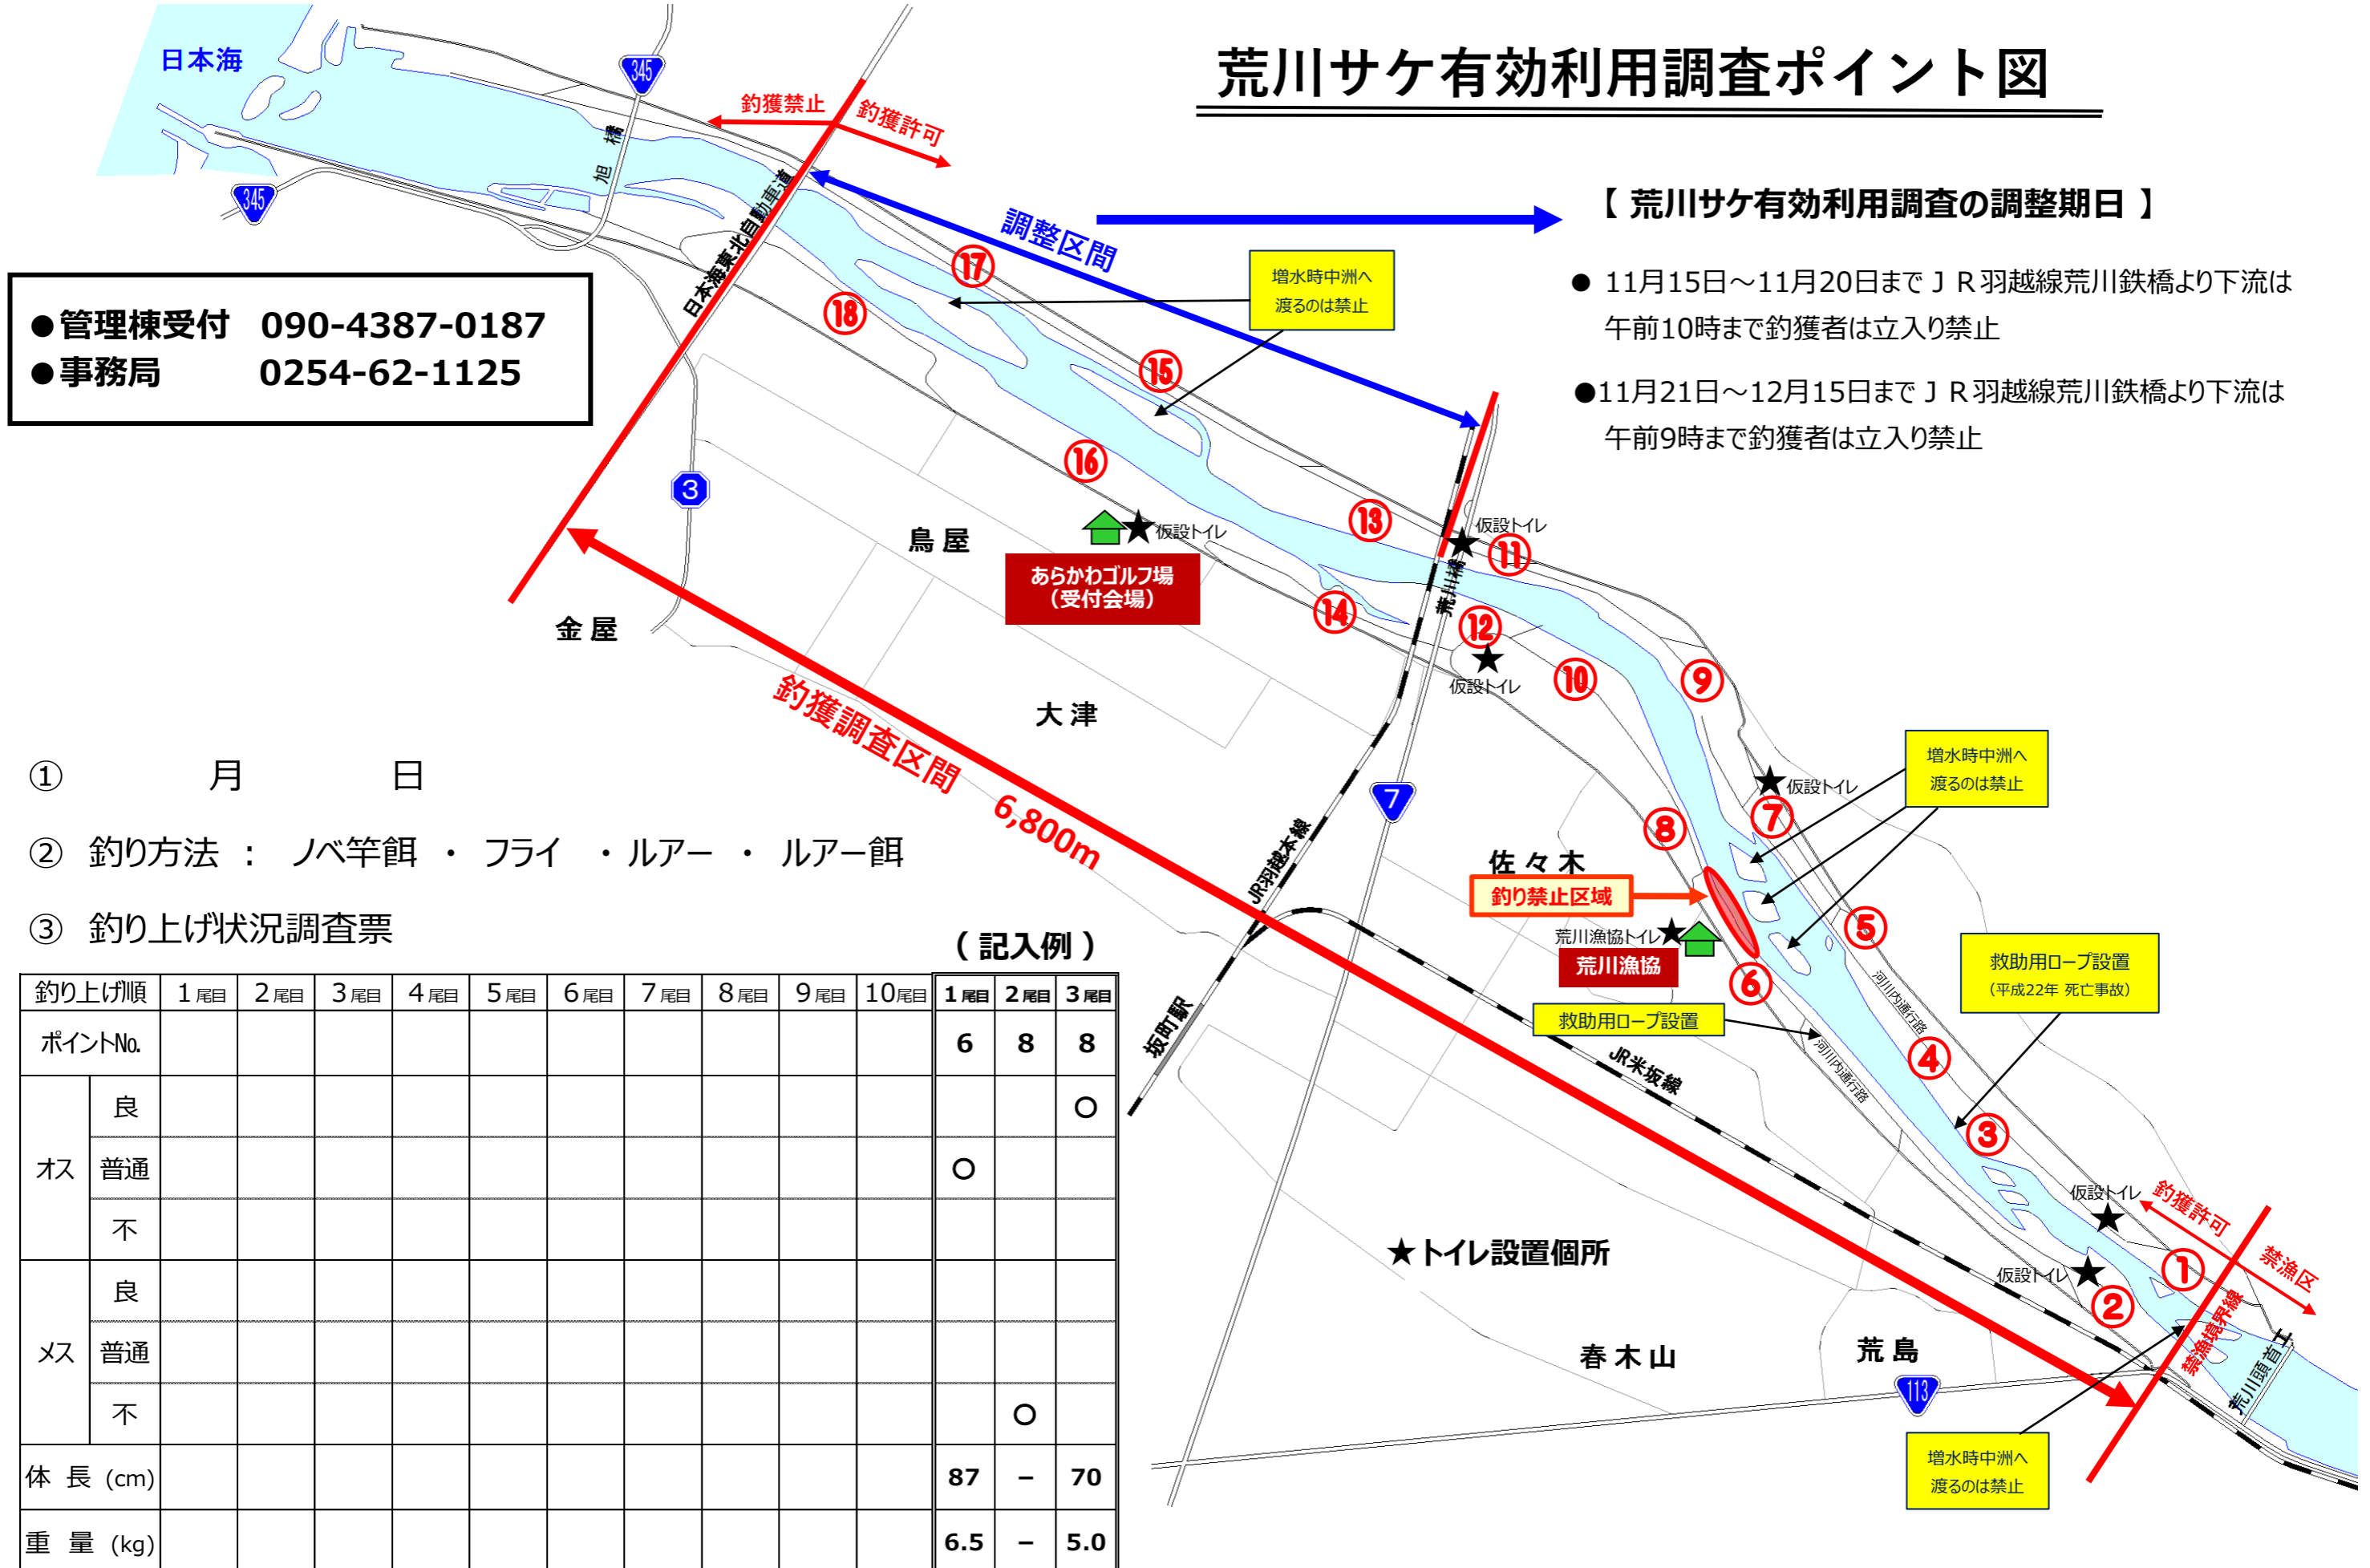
荒川サケ有効利用調査ポイント図

日本海
345
345
旭橋
釣獲禁止
釣獲許可
日本海東北自動車道
調整区間

【 荒川サケ有効利用調査の調整期日 】

● 11月15日～11月20日まで ＪＲ羽越線荒川鉄橋より下流は午前10時まで釣獲者は立入り禁止

●11月21日～12月15日まで ＪＲ羽越線荒川鉄橋より下流は午前9時まで釣獲者は立入り禁止

●管理棟受付 090-4387-0187
●事務局 0254-62-1125

増水時中洲へ渡るのは禁止
⑰ ⑱ ⑮ ⑯ ⑬ ⑪ ⑭ ⑫ ⑩ ⑨
3
鳥屋
仮設トイレ
あらかわゴルフ場（受付会場）
仮設トイレ
荒川橋
仮設トイレ
金屋
大津
釣獲調査区間 6,800m
仮設トイレ
増水時中洲へ渡るのは禁止
⑦ ⑧
7
JR羽越本線
佐々木
釣り禁止区域
荒川漁協トイレ
荒川漁協
⑥ ⑤
救助用ロープ設置（平成22年 死亡事故）
救助用ロープ設置
河川内通行路
河川内通行路
④ ③
坂町駅
JR米坂線
★トイレ設置個所
仮設トイレ
釣獲許可
禁漁区
仮設トイレ
① ②
禁漁境界線
荒川頭首工
春木山
荒島
113
増水時中洲へ渡るのは禁止

① 月 日

② 釣り方法 ： ノベ竿餌 ・ フライ ・ルアー ・ ルアー餌

③ 釣り上げ状況調査票

（記入例）

| 釣り上げ順 | | 1尾目 | 2尾目 | 3尾目 | 4尾目 | 5尾目 | 6尾目 | 7尾目 | 8尾目 | 9尾目 | 10尾目 | 1尾目 | 2尾目 | 3尾目 |
|---|---|---|---|---|---|---|---|---|---|---|---|---|---|---|
| ポイントNo. | | | | | | | | | | | | 6 | 8 | 8 |
| オス | 良 | | | | | | | | | | | | | ○ |
| | 普通 | | | | | | | | | | | ○ | | |
| | 不 | | | | | | | | | | | | | |
| メス | 良 | | | | | | | | | | | | | |
| | 普通 | | | | | | | | | | | | | |
| | 不 | | | | | | | | | | | | ○ | |
| 体 長 (cm) | | | | | | | | | | | | 87 | － | 70 |
| 重 量 (kg) | | | | | | | | | | | | 6.5 | － | 5.0 |